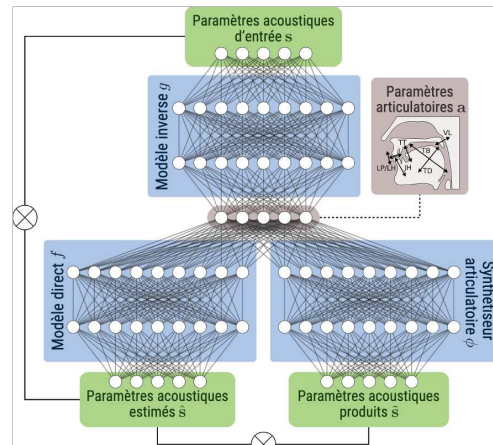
Paramètres acoustiques d'entrée $\mathbf{s}$

Modèle inverse $g$

Paramètres articulatoires $\mathbf{a}$

TT
TB
VL
LP/LH
JH
TD

Modèle direct $f$

Synthétiseur articulatoire $\phi$

Paramètres acoustiques estimés $\hat{\mathbf{s}}$

Paramètres acoustiques produits $\tilde{\mathbf{s}}$